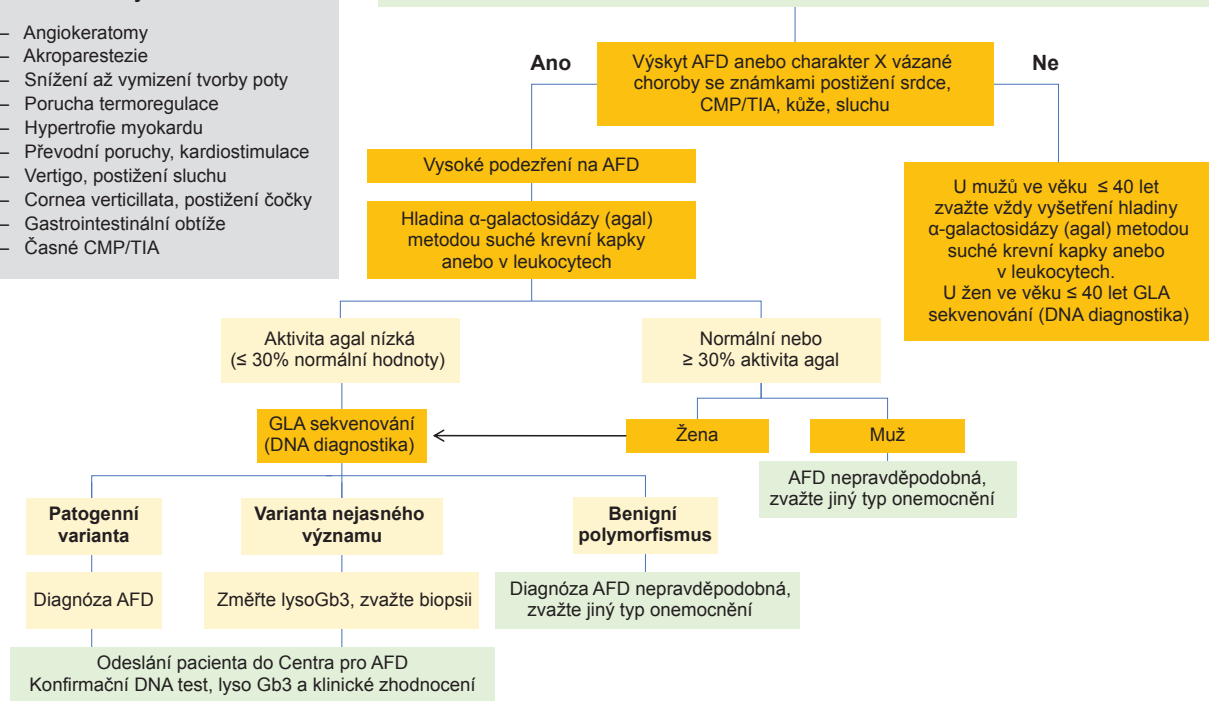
– Angiokeratomy
– Akroparestezie
– Snížení až vymizení tvorby poty
– Porucha termoregulace
– Hypertrofie myokardu
– Převodní poruchy, kardiostimulace
– Vertigo, postižení sluchu
– Cornea verticillata, postižení čočky
– Gastrointestinální obtíže
– Časné CMP/TIA

Ano

Výskyt AFD anebo charakter X vázané choroby se známkami postižení srdce, CMP/TIA, kůže, sluchu

Ne

Vysoké podezření na AFD

Hladina α-galactosidázy (agal) metodou suché krevní kapky anebo v leukocytech

U mužů ve věku ≤ 40 let zvažte vždy vyšetření hladiny α-galactosidázy (agal) metodou suché krevní kapky anebo v leukocytech. U žen ve věku ≤ 40 let GLA sekvenování (DNA diagnostika)

Aktivita agal nízká (≤ 30% normální hodnoty)

Normální nebo ≥ 30% aktivita agal

GLA sekvenování (DNA diagnostika)

Žena

Muž

AFD nepravděpodobná, zvažte jiný typ onemocnění

Patogenní varianta

Varianta nejasného významu

Benigní polymorfismus

Diagnóza AFD

Změřte lysoGb3, zvažte biopsii

Diagnóza AFD nepravděpodobná, zvažte jiný typ onemocnění

Odeslání pacienta do Centra pro AFD
Konfirmační DNA test, lyso Gb3 a klinické zhodnocení